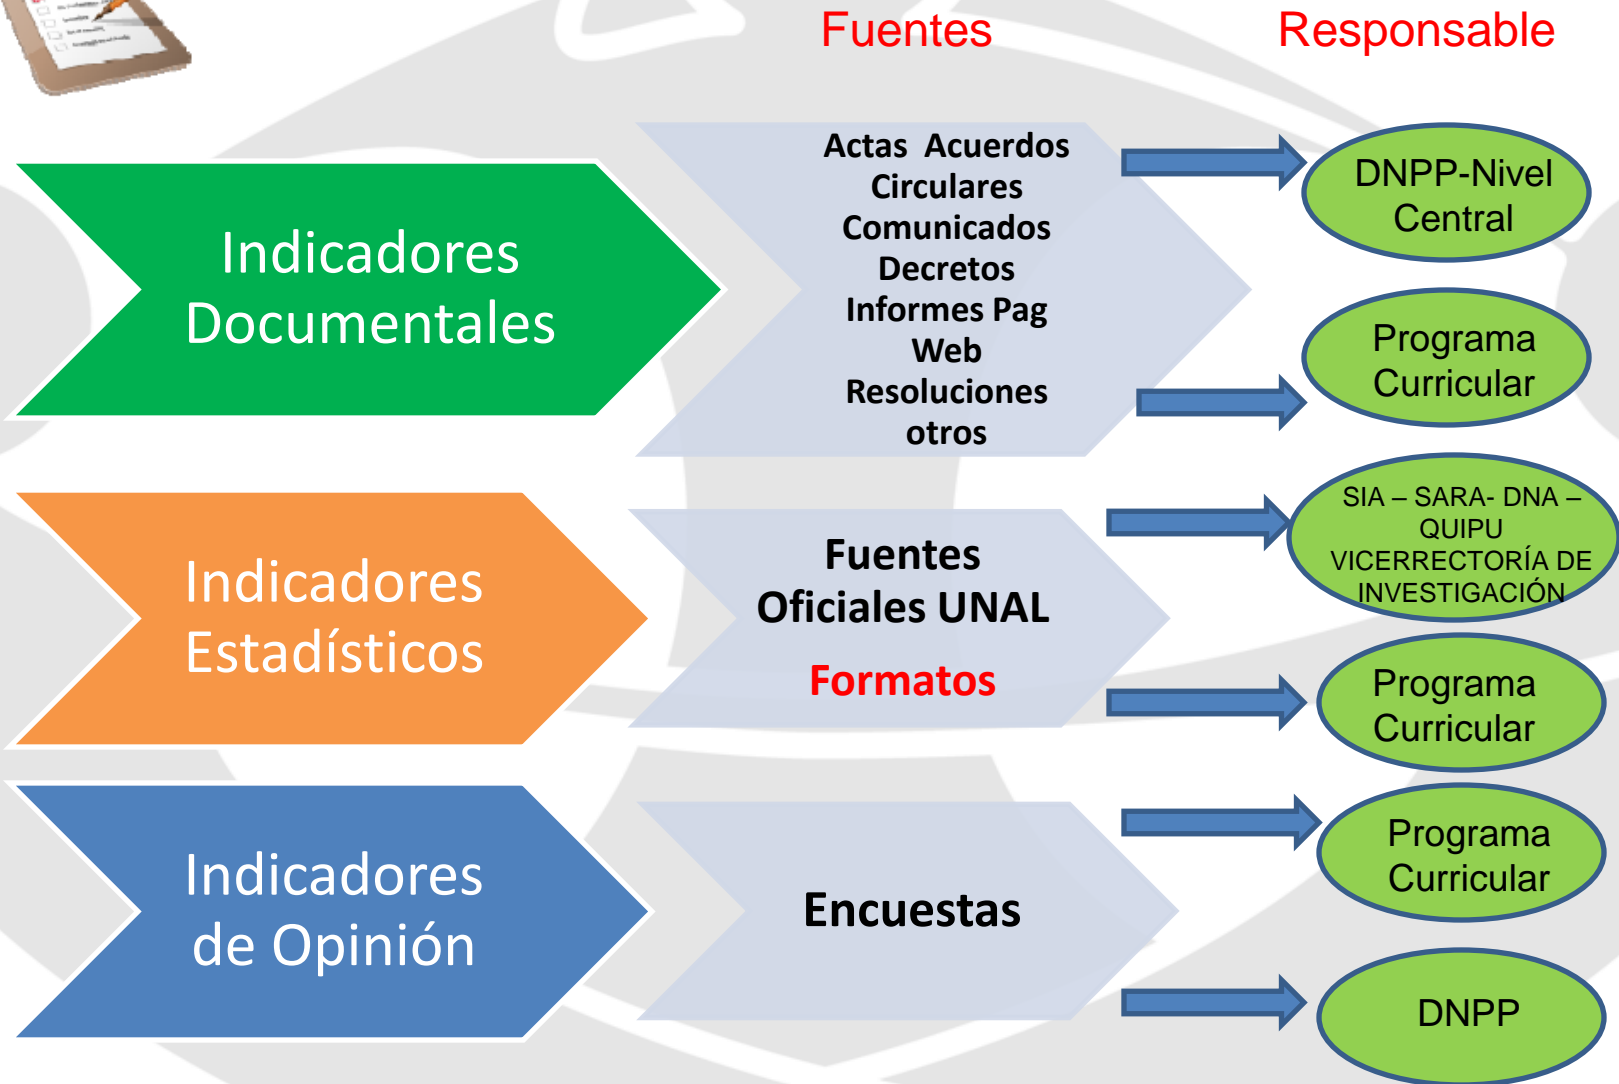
Fuentes

Responsable

Indicadores Documentales

Actas Acuerdos Circulares Comunicados Decretos Informes Pag Web Resoluciones otros

DNPP-Nivel Central

Programa Curricular

Indicadores Estadísticos

Fuentes Oficiales UNAL

Formatos

SIA – SARA- DNA – QUIPU VICERRECTORÍA DE INVESTIGACIÓN

Programa Curricular

Indicadores de Opinión

Encuestas

Programa Curricular

DNPP